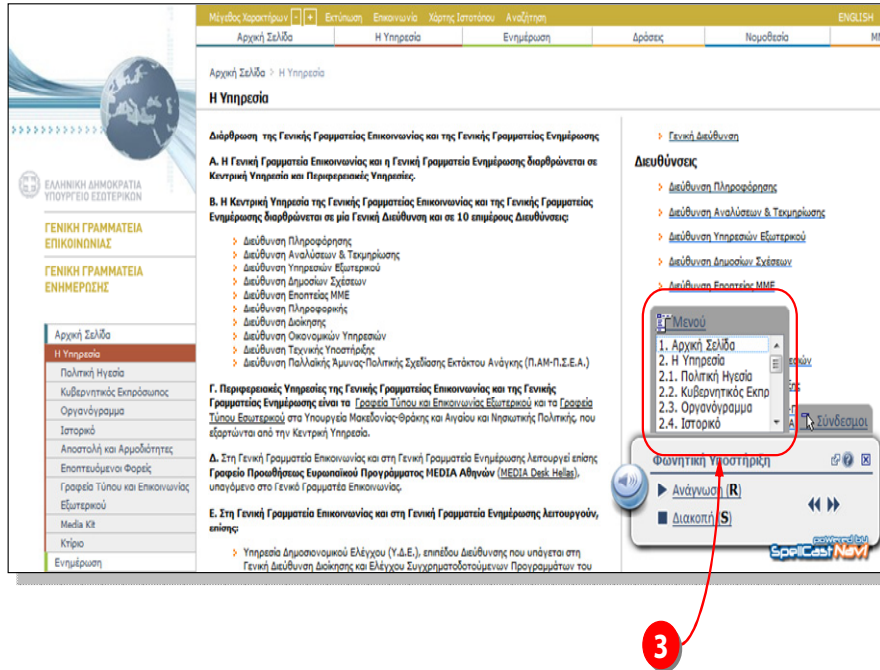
Μέγεθος Χαρακτήρων - + Εκτύπωση Επικοινωνία Χάρτης Ιστοτόπου Αναζήτηση ENGLISH

Αρχική Σελίδα Η Υπηρεσία Ενημέρωση Δράσεις Νομοθεσία

ΕΛΛΗΝΙΚΗ ΔΗΜΟΚΡΑΤΙΑ ΥΠΟΥΡΓΕΙΟ ΕΣΩΤΕΡΙΚΩΝ

ΓΕΝΙΚΗ ΓΡΑΜΜΑΤΕΙΑ ΕΠΙΚΟΙΝΩΝΙΑΣ

ΓΕΝΙΚΗ ΓΡΑΜΜΑΤΕΙΑ ΕΝΗΜΕΡΩΣΗΣ

Αρχική Σελίδα
Η Υπηρεσία
Πολιτική Ηγεσία
Κυβερνητικός Εκπρόσωπος
Οργανόγραμμα
Ιστορικό
Αποστολή και Αρμοδιότητες
Εποπτευόμενοι Φορείς
Γραφεία Τύπου και Επικοινωνίας Εξωτερικού
Media Kit
Κτίριο
Ενημέρωση

Αρχική Σελίδα > Η Υπηρεσία

Η Υπηρεσία

Διάρθρωση της Γενικής Γραμματείας Επικοινωνίας και της Γενικής Γραμματείας Ενημέρωσης

Α. Η Γενική Γραμματεία Επικοινωνίας και η Γενική Γραμματεία Ενημέρωσης διαρθρώνεται σε Κεντρική Υπηρεσία και Περιφερειακές Υπηρεσίες.

Β. Η Κεντρική Υπηρεσία της Γενικής Γραμματείας Επικοινωνίας και της Γενικής Γραμματείας Ενημέρωσης διαρθρώνεται σε μία Γενική Διεύθυνση και σε 10 επιμέρους Διευθύνσεις:

Διεύθυνση Πληροφόρησης
Διεύθυνση Αναλύσεων & Τεκμηρίωσης
Διεύθυνση Υπηρεσιών Εξωτερικού
Διεύθυνση Δημοσίων Σχέσεων
Διεύθυνση Εποπτείας ΜΜΕ
Διεύθυνση Πληροφορικής
Διεύθυνση Διοίκησης
Διεύθυνση Οικονομικών Υπηρεσιών
Διεύθυνση Τεχνικής Υποστήριξης
Διεύθυνση Παλλαϊκής Άμυνας-Πολιτικής Σχεδίασης Εκτάκτου Ανάγκης (Π.ΑΜ-Π.ΣΕ.Α.)

Γ. Περιφερειακές Υπηρεσίες της Γενικής Γραμματείας Επικοινωνίας και της Γενικής Γραμματείας Ενημέρωσης είναι τα Γραφεία Τύπου και Επικοινωνίας Εξωτερικού και τα Γραφεία Τύπου Εσωτερικού στα Υπουργεία Μακεδονίας-Θράκης και Αιγαίου και Νησιωτικής Πολιτικής, που εξαρτώνται από την Κεντρική Υπηρεσία.

Δ. Στη Γενική Γραμματεία Επικοινωνίας και στη Γενική Γραμματεία Ενημέρωσης λειτουργεί επίσης Γραφείο Προώθησης Ευρωπαϊκού Προγράμματος MEDIA Αθηνών (MEDIA Desk Hellas), υπαγόμενο στο Γενικό Γραμματέα Επικοινωνίας.

Ε. Στη Γενική Γραμματεία Επικοινωνίας και στη Γενική Γραμματεία Ενημέρωσης λειτουργούν, επίσης:

Υπηρεσία Δημοσιονομικού Ελέγχου (Υ.Δ.Ε.), επιπέδου Διεύθυνσης που υπάγεται στη Γενική Διεύθυνση Διοίκησης και Ελέγχου Συγχρηματοδοτούμενων Προγραμμάτων του

Γενική Διεύθυνση

Διευθύνσεις

Διεύθυνση Πληροφόρησης
Διεύθυνση Αναλύσεων & Τεκμηρίωσης
Διεύθυνση Υπηρεσιών Εξωτερικού
Διεύθυνση Δημοσίων Σχέσεων
Διεύθυνση Εποπτείας ΜΜΕ

Μενού
1. Αρχική Σελίδα
2. Η Υπηρεσία
2.1. Πολιτική Ηγεσία
2.2. Κυβερνητικός Εκπρ
2.3. Οργανόγραμμα
2.4. Ιστορικό

Σύνδεσμοι

Φωνητική Υποστήριξη
Ανάγνωση (R)
Διακοπή (S)
powered by SpeecCast Navi

3